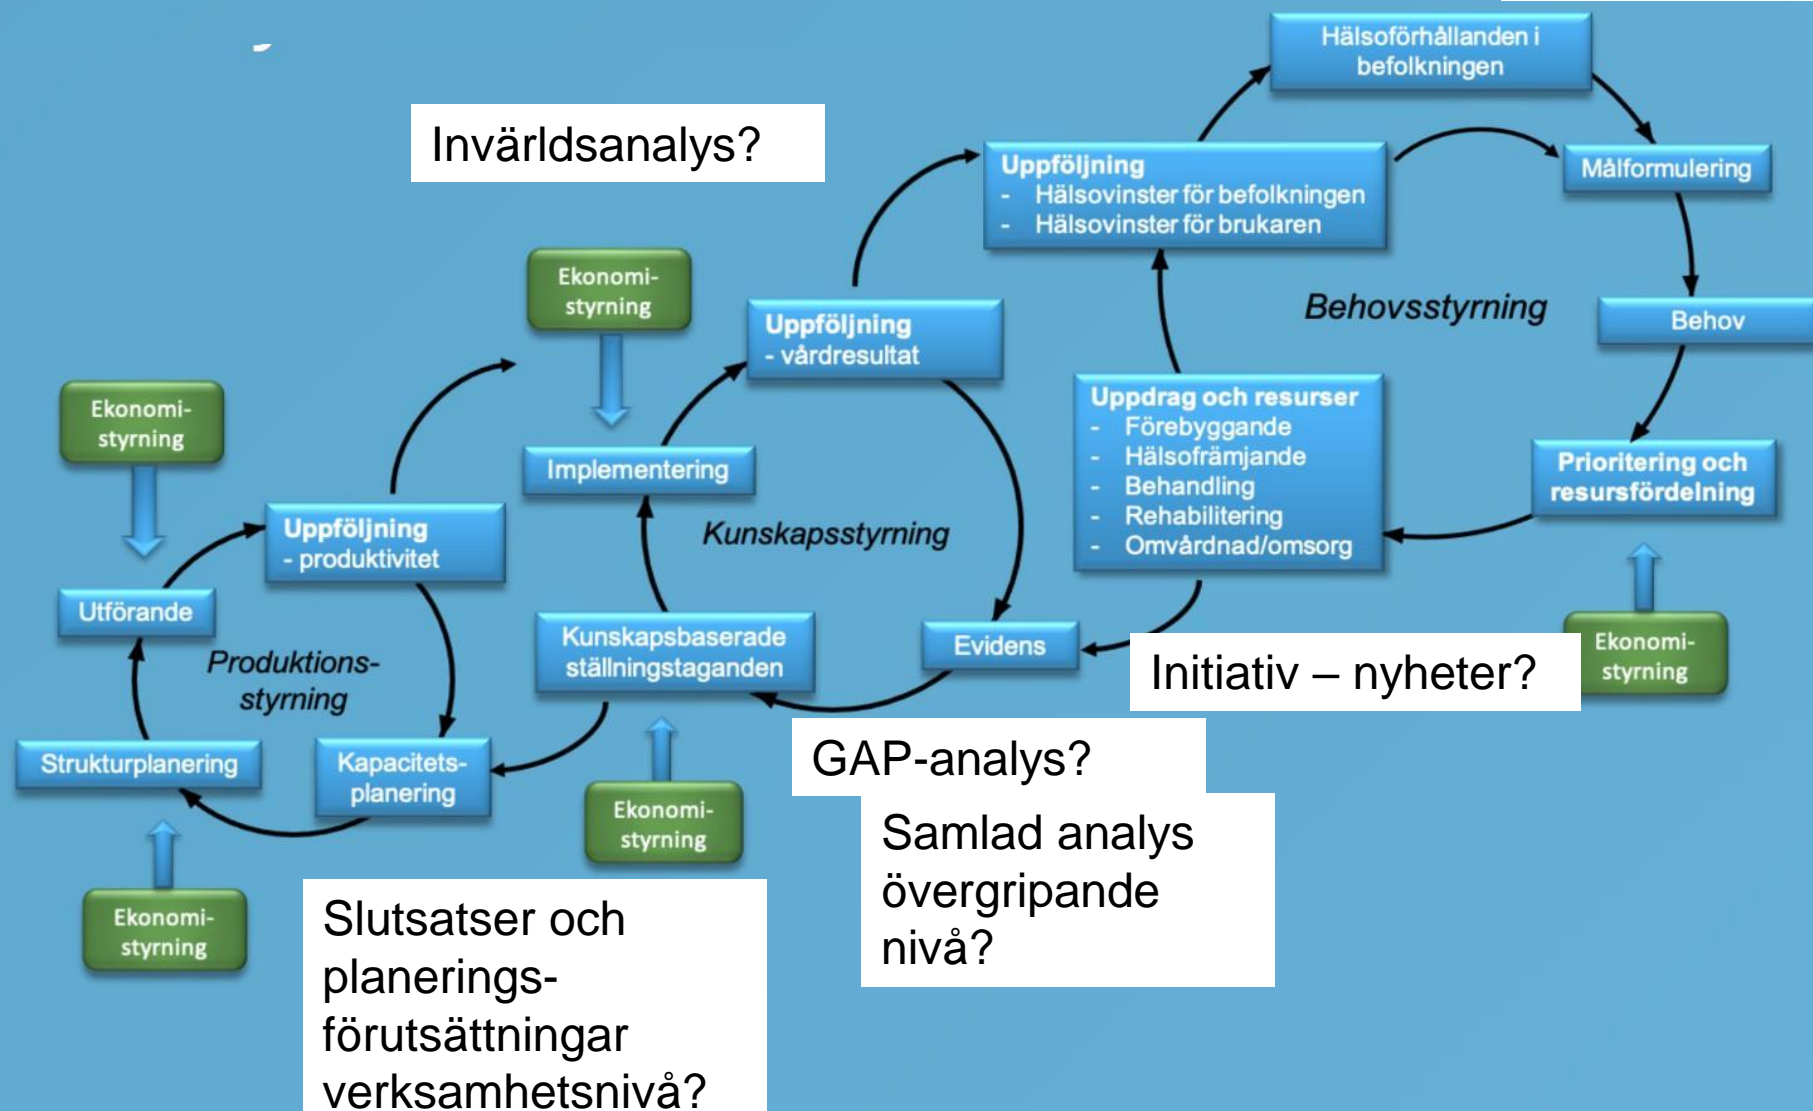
Invärldsanalys?

Hälsoförhållanden i befolkningen

Uppföljning
- Hälsovinster för befolkningen
- Hälsovinster för brukaren

Målformulering

Behovsstyrning

Behov

Prioritering och resursfördelning

Ekonomi-styrning

Uppföljning
- vårdresultat

Ekonomi-styrning

Implementering

Uppdrag och resurser
- Förebyggande
- Hälsofrämjande
- Behandling
- Rehabilitering
- Omvårdnad/omsorg

Kunskapsstyrning

Ekonomi-styrning

Uppföljning
- produktivitet

Utförande

Produktions-styrning

Kunskapsbaserade ställningstaganden

Evidens

Initiativ – nyheter?

Ekonomi-styrning

Strukturplanering

Kapacitets-planering

Ekonomi-styrning

GAP-analys?

Samlad analys övergripande nivå?

Ekonomi-styrning

Slutsatser och planerings-förutsättningar verksamhetsnivå?